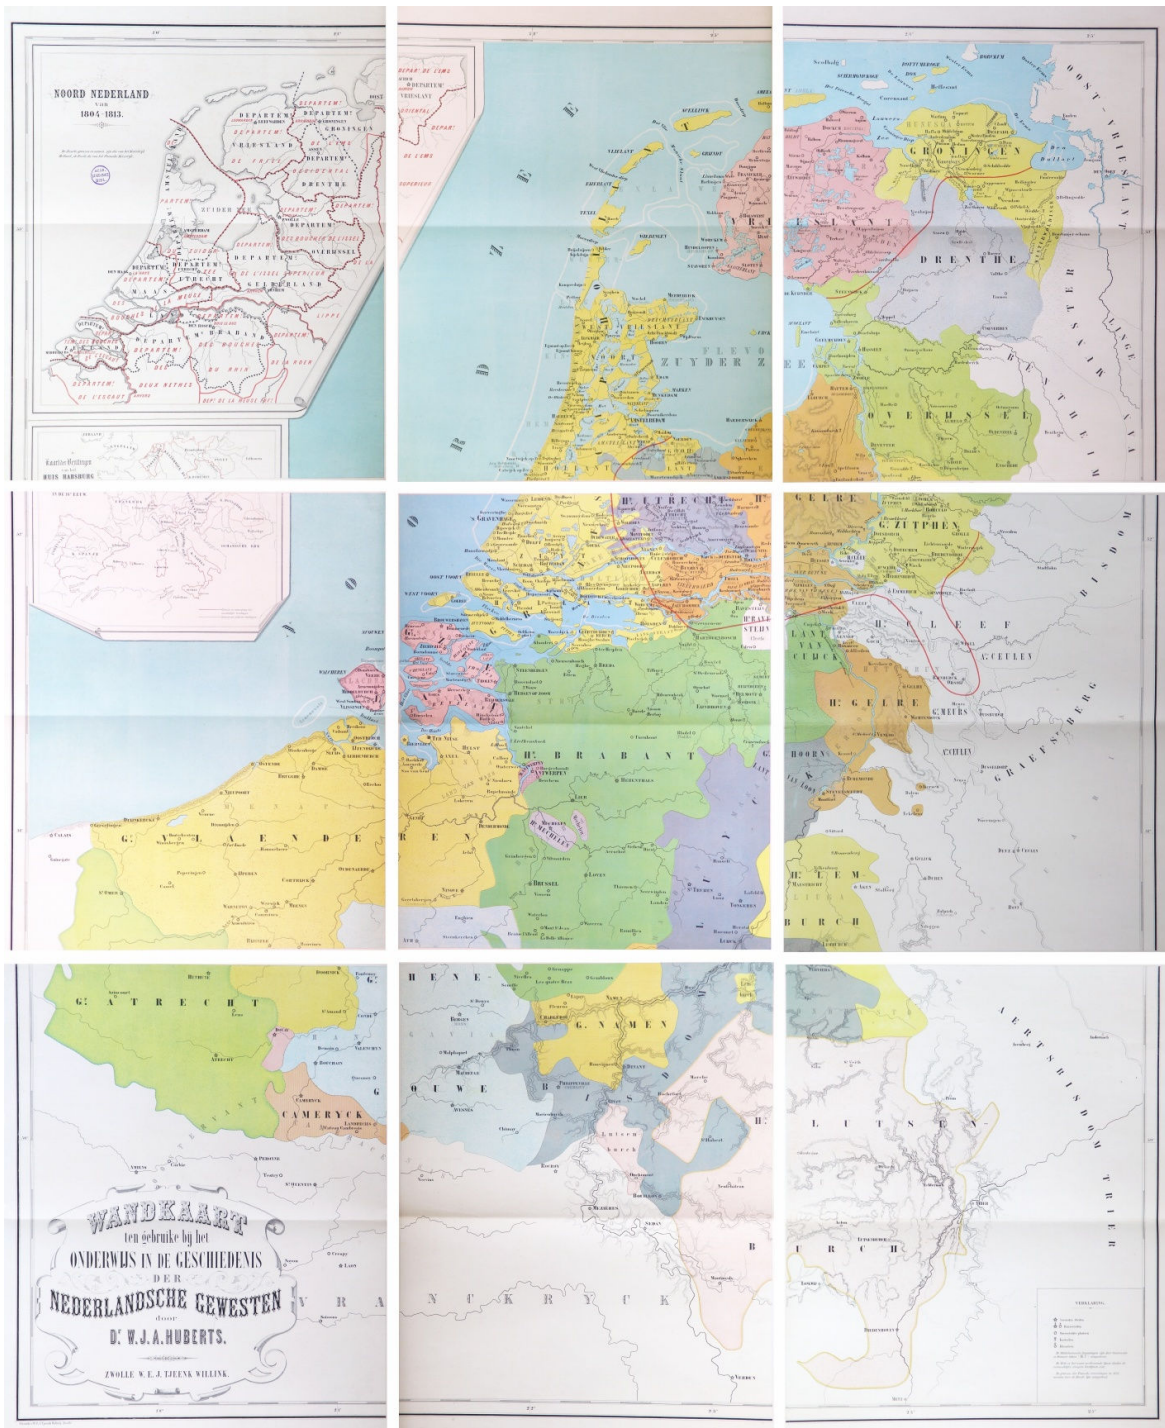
NOORD NEDERLAND van 1804-1813.

DEPARTEM^t DEPARTEM^t GRONINGEN
VRIESLAND DE L'EMS OCCIDENTAL
DE L'YSSEL
DRENTHE
ZUIDER ZEE
DEPARTEM^t DES BOUCHES DE L'ISSEL
DEPARTEM^t OVERYSSEL
UTRECHT
DE L'ISSEL SUPERIEUR
GELDERLAND
MAAS
DES BOUCHES DE LA MEUSE
DEPARTEM^t DES BOUCHES DU RHIN
LIPPE
DE LA ROER
DEUX NETHES
DEPARTEM^t DE L'ESCAUT
DEP^t DE LA MEUSE INF.

HUIS HABSBURG

DEPAR^t DE L'EMS
DE L'EMS
ORIENTAL
SUPERIEUR

VLIELANT
TEXEL
WIERINGEN
WEST VRIESLANT
NOORD
HOLLAND
ZUYDER ZEE
FLEVO
MARKEN
AMSTERDAM

GRONINGEN
DRENTHE
OVERYSSEL
BENTHEIM
OOST-VRIESLANT
LINGE
MUNSTER
DEN DOLLART
BORKUM

H^t UTRECHT
H^t GELRE
G. ZUTPHEN
MUNSTER
BISDOM

ZEELAND
GRAVENHAGE
OOST VOORN
WEST VOORN
H^r BRABANT
H^r BREDA
ANTWERPEN
MECHELEN
BRUSSEL
LEUVEN
S^t TRUIDEN
H^t KLEEF
CULEN
LANT VAN CUYCK
H^t GELRE
G. MEURS
HOORN
GRAEFS^t BERG
LIMBURG
G. VLAENDEREN
BRUGGE
GENT
KORTRYK
CALAIS
S^t OMER

G^t ATRECHT
ATRECHT
CAMERYCK
G. NAMEN
NAMEN
LUTSENBURCH
TRIER
AERTSBISDOM TRIER
NUKKRYK
FRANKRYK

WANDKAART
ten gebruike bij het
ONDERWIJS IN DE GESCHIEDENIS
DER
NEDERLANDSCHE GEWESTEN
door
D^r W.J.A. HUBERTS.

ZWOLLE W. E. J. TJEENK WILLINK.

VERKLARING.